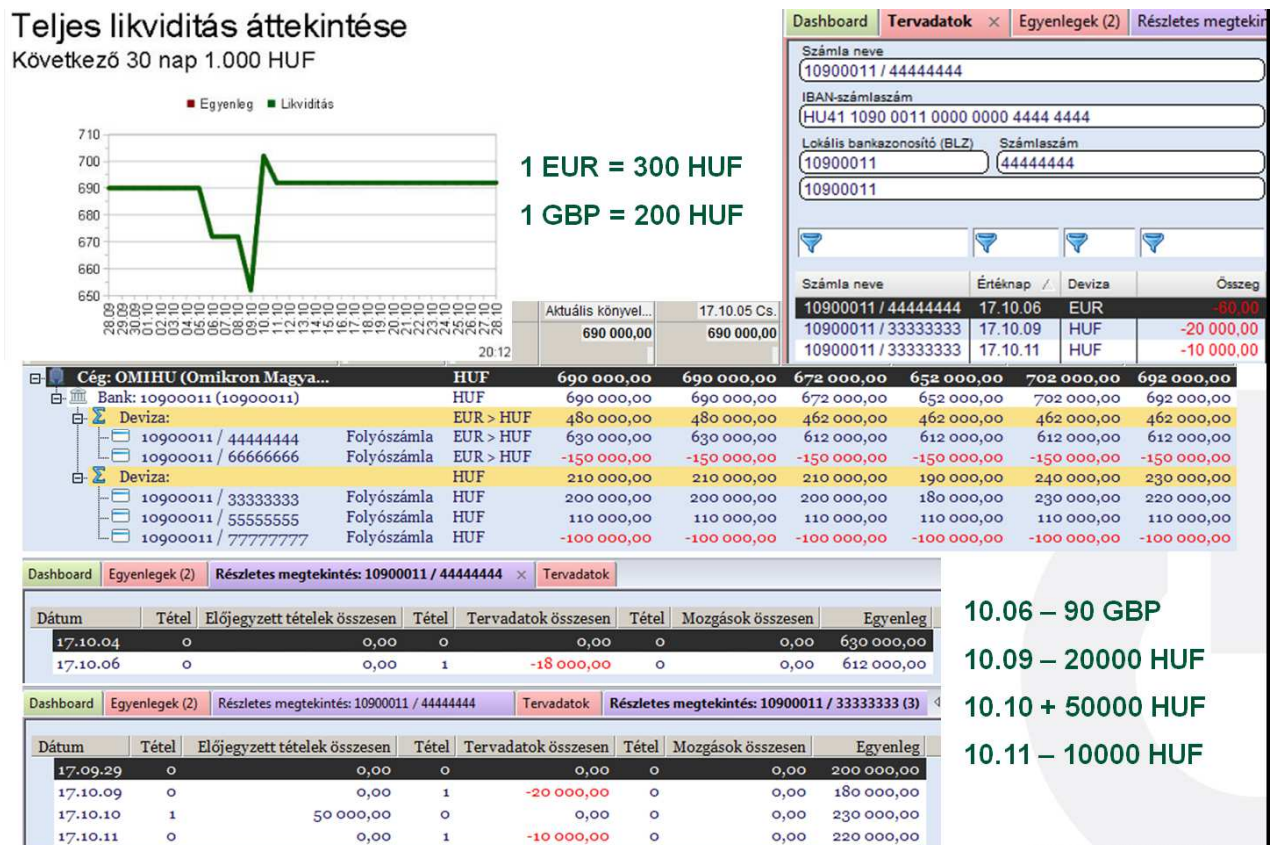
Teljes likviditás áttekintése
Következő 30 nap 1.000 HUF

Egyenleg Likviditás

710
700
690
680
670
660
650

28.09 29.09 30.09 01.10 02.10 03.10 04.10 05.10 06.10 07.10 08.10 09.10 10.10 11.10 12.10 13.10 14.10 15.10 16.10 17.10 18.10 19.10 20.10 21.10 22.10 23.10 24.10 25.10 26.10 27.10 28.10

1 EUR = 300 HUF
1 GBP = 200 HUF

20:12

| Aktuális könyvel... | 17.10.05 Cs. |
|---|---|
| 690 000,00 | 690 000,00 |

Dashboard | Tervadatok × | Egyenlegek (2) | Részletes megtekin

Számla neve
10900011 / 44444444
IBAN-számlaszám
HU41 1090 0011 0000 0000 4444 4444
Lokális bankazonosító (BLZ) Számlaszám
10900011 44444444
10900011

| Számla neve | Értéknap | Deviza | Összeg |
|---|---|---|---|
| 10900011 / 44444444 | 17.10.06 | EUR | -60,00 |
| 10900011 / 33333333 | 17.10.09 | HUF | -20 000,00 |
| 10900011 / 33333333 | 17.10.11 | HUF | -10 000,00 |

| Cég: OMIHU (Omikron Magya... | | HUF | 690 000,00 | 690 000,00 | 672 000,00 | 652 000,00 | 702 000,00 | 692 000,00 |
|---|---|---|---|---|---|---|---|---|
| Bank: 10900011 (10900011) | | HUF | 690 000,00 | 690 000,00 | 672 000,00 | 652 000,00 | 702 000,00 | 692 000,00 |
| Deviza: | | EUR > HUF | 480 000,00 | 480 000,00 | 462 000,00 | 462 000,00 | 462 000,00 | 462 000,00 |
| 10900011 / 44444444 | Folyószámla | EUR > HUF | 630 000,00 | 630 000,00 | 612 000,00 | 612 000,00 | 612 000,00 | 612 000,00 |
| 10900011 / 66666666 | Folyószámla | EUR > HUF | -150 000,00 | -150 000,00 | -150 000,00 | -150 000,00 | -150 000,00 | -150 000,00 |
| Deviza: | | HUF | 210 000,00 | 210 000,00 | 210 000,00 | 190 000,00 | 240 000,00 | 230 000,00 |
| 10900011 / 33333333 | Folyószámla | HUF | 200 000,00 | 200 000,00 | 200 000,00 | 180 000,00 | 230 000,00 | 220 000,00 |
| 10900011 / 55555555 | Folyószámla | HUF | 110 000,00 | 110 000,00 | 110 000,00 | 110 000,00 | 110 000,00 | 110 000,00 |
| 10900011 / 77777777 | Folyószámla | HUF | -100 000,00 | -100 000,00 | -100 000,00 | -100 000,00 | -100 000,00 | -100 000,00 |

Dashboard | Egyenlegek (2) | Részletes megtekintés: 10900011 / 44444444 × | Tervadatok

| Dátum | Tétel | Előjegyzett tételek összesen | Tétel | Tervadatok összesen | Tétel | Mozgások összesen | Egyenleg |
|---|---|---|---|---|---|---|---|
| 17.10.04 | 0 | 0,00 | 0 | 0,00 | 0 | 0,00 | 630 000,00 |
| 17.10.06 | 0 | 0,00 | 1 | -18 000,00 | 0 | 0,00 | 612 000,00 |

10.06 – 90 GBP
10.09 – 20000 HUF
10.10 + 50000 HUF
10.11 – 10000 HUF

Dashboard | Egyenlegek (2) | Részletes megtekintés: 10900011 / 44444444 | Tervadatok | Részletes megtekintés: 10900011 / 33333333 (3)

| Dátum | Tétel | Előjegyzett tételek összesen | Tétel | Tervadatok összesen | Tétel | Mozgások összesen | Egyenleg |
|---|---|---|---|---|---|---|---|
| 17.09.29 | 0 | 0,00 | 0 | 0,00 | 0 | 0,00 | 200 000,00 |
| 17.10.09 | 0 | 0,00 | 1 | -20 000,00 | 0 | 0,00 | 180 000,00 |
| 17.10.10 | 1 | 50 000,00 | 0 | 0,00 | 0 | 0,00 | 230 000,00 |
| 17.10.11 | 0 | 0,00 | 1 | -10 000,00 | 0 | 0,00 | 220 000,00 |